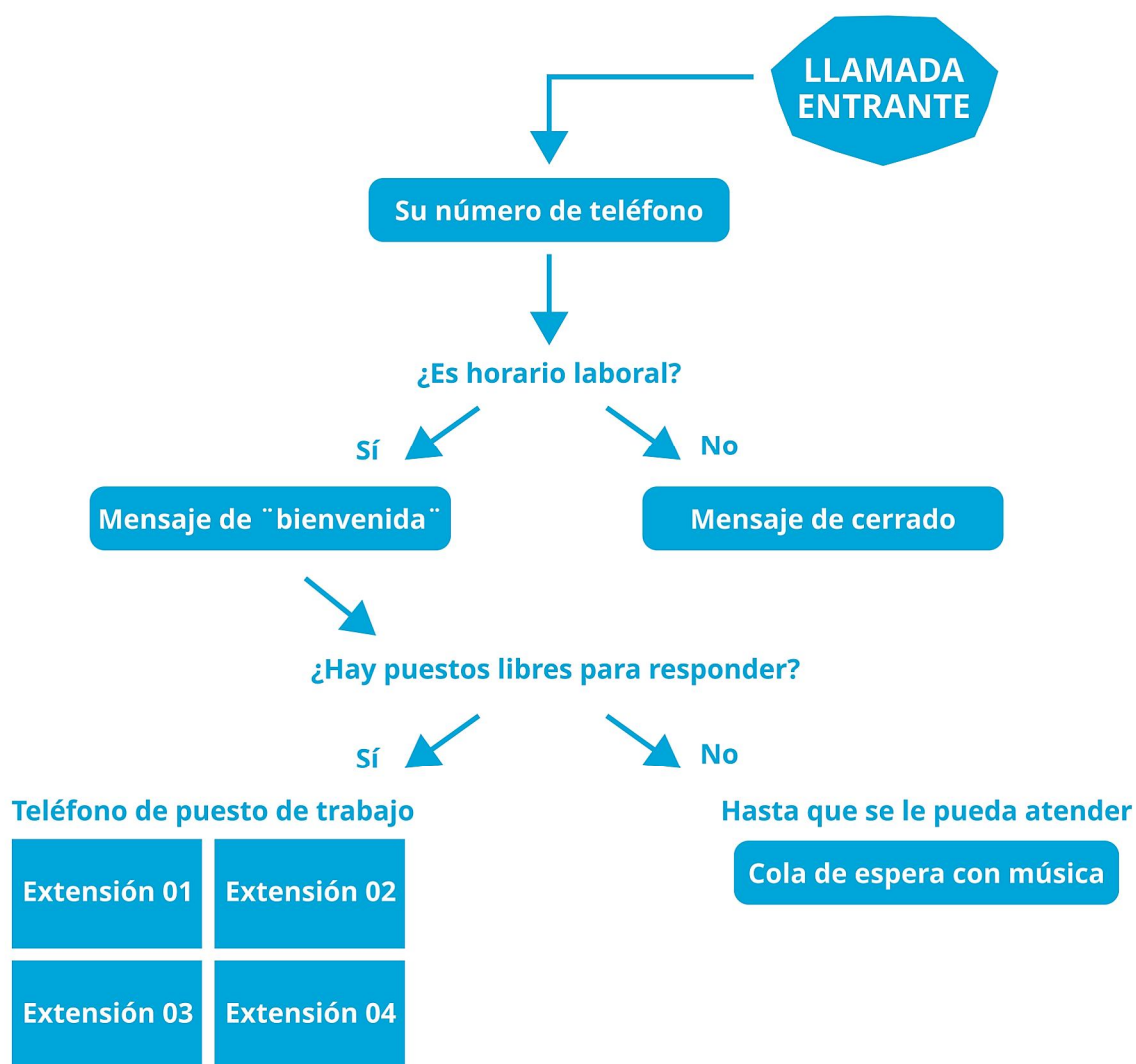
LLAMADA ENTRANTE

Su número de teléfono

¿Es horario laboral?

Sí

No

Mensaje de ¨bienvenida¨

Mensaje de cerrado

¿Hay puestos libres para responder?

Sí

No

Teléfono de puesto de trabajo

Extensión 01

Extensión 02

Extensión 03

Extensión 04

Hasta que se le pueda atender

Cola de espera con música